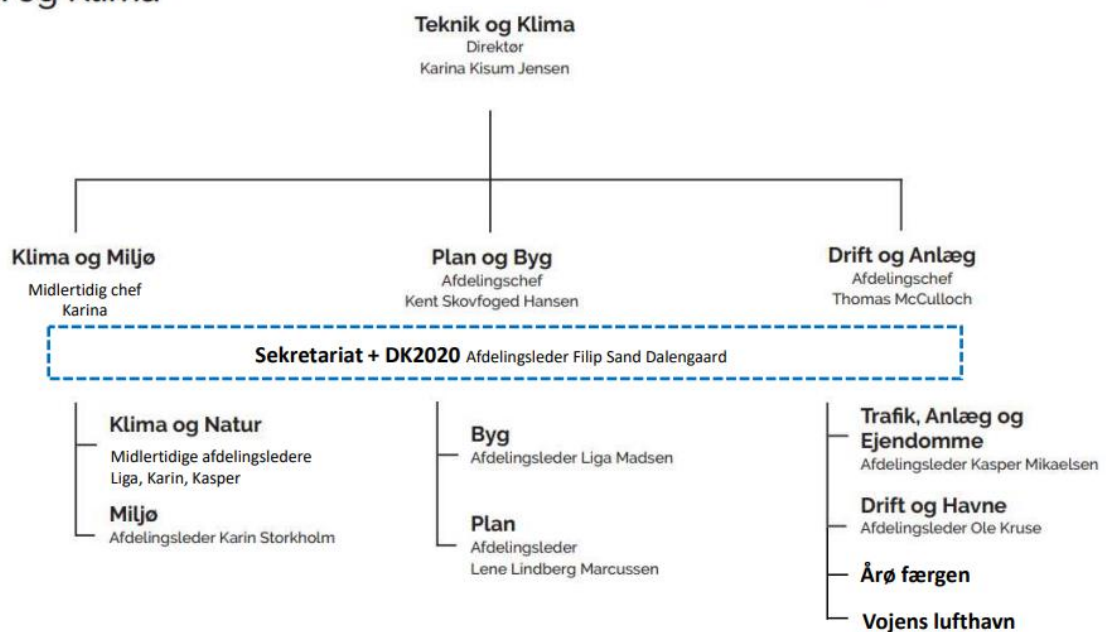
og Klima

Teknik og Klima
Direktør
Karina Kisum Jensen

Klima og Miljø
Midlertidig chef
Karina

Plan og Byg
Afdelingschef
Kent Skovfoged Hansen

Drift og Anlæg
Afdelingschef
Thomas McCulloch

Sekretariat + DK2020 Afdelingsleder Filip Sand Dalengaard

Klima og Natur
Midlertidige afdelingsledere
Liga, Karin, Kasper

Miljø
Afdelingsleder Karin Storkholm

Byg
Afdelingsleder Liga Madsen

Plan
Afdelingsleder
Lene Lindberg Marcussen

Trafik, Anlæg og Ejendomme
Afdelingsleder Kasper Mikaelsen

Drift og Havne
Afdelingsleder Ole Kruse

Årø færgen

Vojens lufthavn